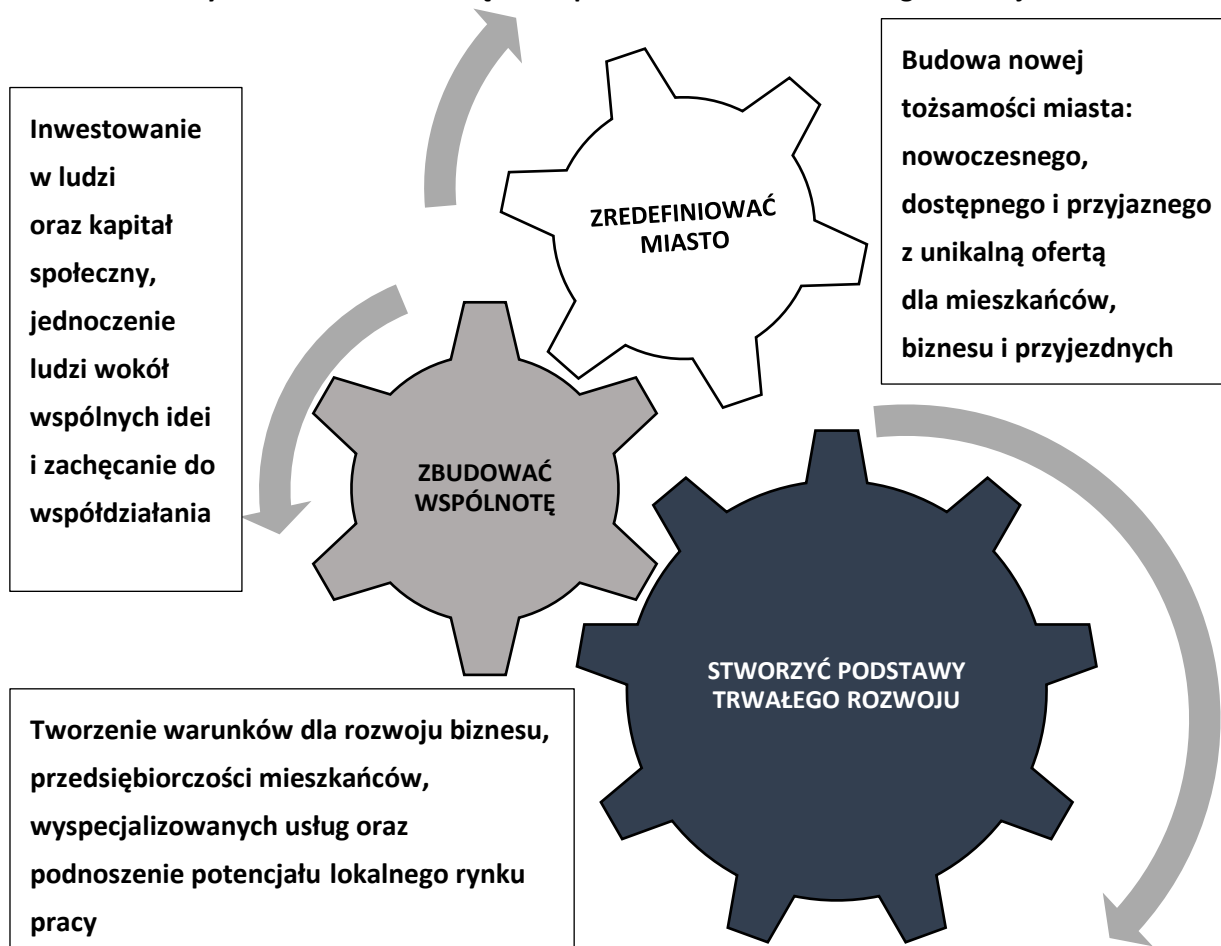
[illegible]

Inwestowanie w ludzi oraz kapitał społeczny, jednoczenie ludzi wokół wspólnych idei i zachęcanie do współdziałania

ZREDEFINIOWAĆ MIASTO

Budowa nowej tożsamości miasta: nowoczesnego, dostępnego i przyjaznego z unikalną ofertą dla mieszkańców, biznesu i przyjezdnych

ZBUDOWAĆ WSPÓLNOTĘ

STWORZYĆ PODSTAWY TRWAŁEGO ROZWOJU

Tworzenie warunków dla rozwoju biznesu, przedsiębiorczości mieszkańców, wyspecjalizowanych usług oraz podnoszenie potencjału lokalnego rynku pracy